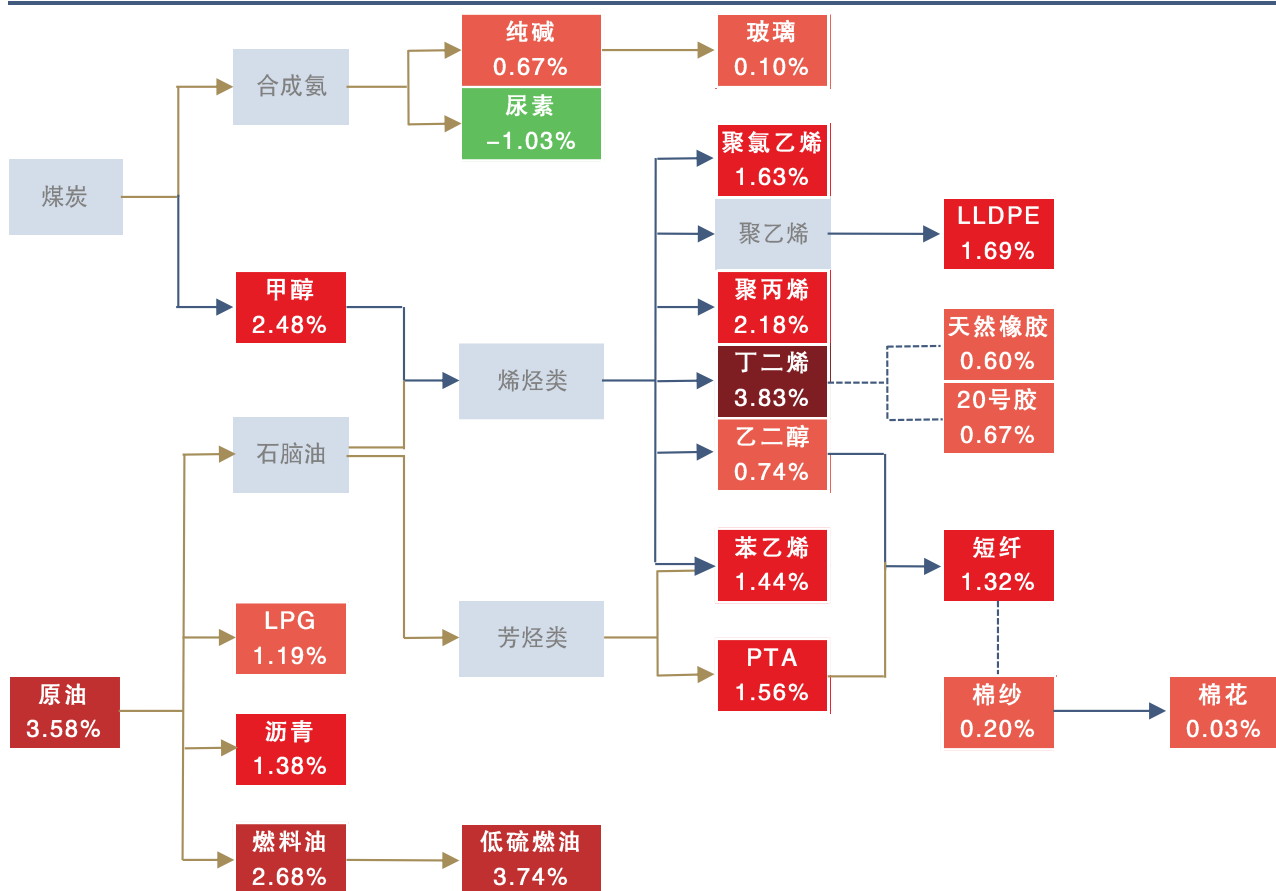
纯碱
0.67%

玻璃
0.10%

合成氨

尿素
-1.03%

聚氯乙烯
1.63%

煤炭

聚乙烯

LLDPE
1.69%

甲醇
2.48%

聚丙烯
2.18%

天然橡胶
0.60%

烯烃类

丁二烯
3.83%

20号胶
0.67%

石脑油

乙二醇
0.74%

苯乙烯
1.44%

短纤
1.32%

LPG
1.19%

芳烃类

PTA
1.56%

原油
3.58%

棉纱
0.20%

棉花
0.03%

沥青
1.38%

燃料油
2.68%

低硫燃油
3.74%